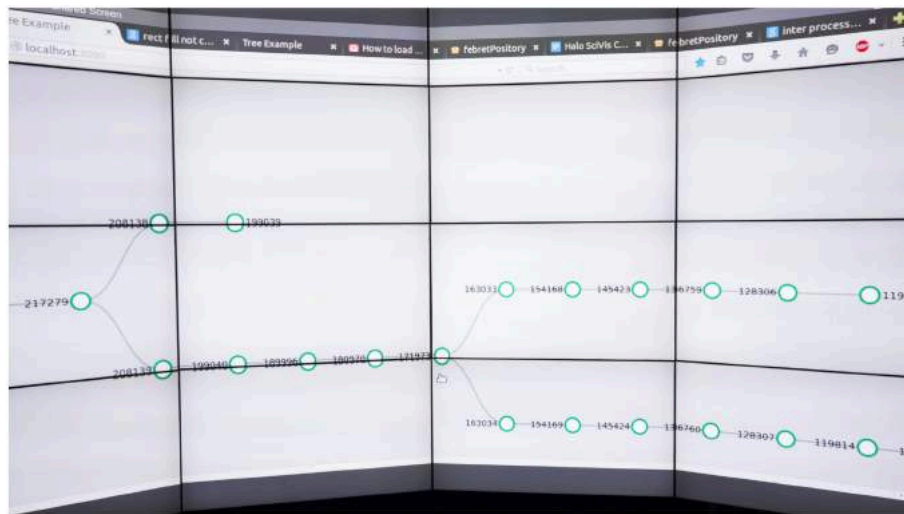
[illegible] Screen
e Example ×
localhost
rect fill not c... ×
Tree Example ×
How to load ... ×
febretPository ×
Halo SciVis C... ×
febretPository ×
inter process... ×

208138
199039
217279
208137
199040
189996
180976
171973
163033
154168
145423
136759
128306
119
163034
154169
145424
136760
128307
119814